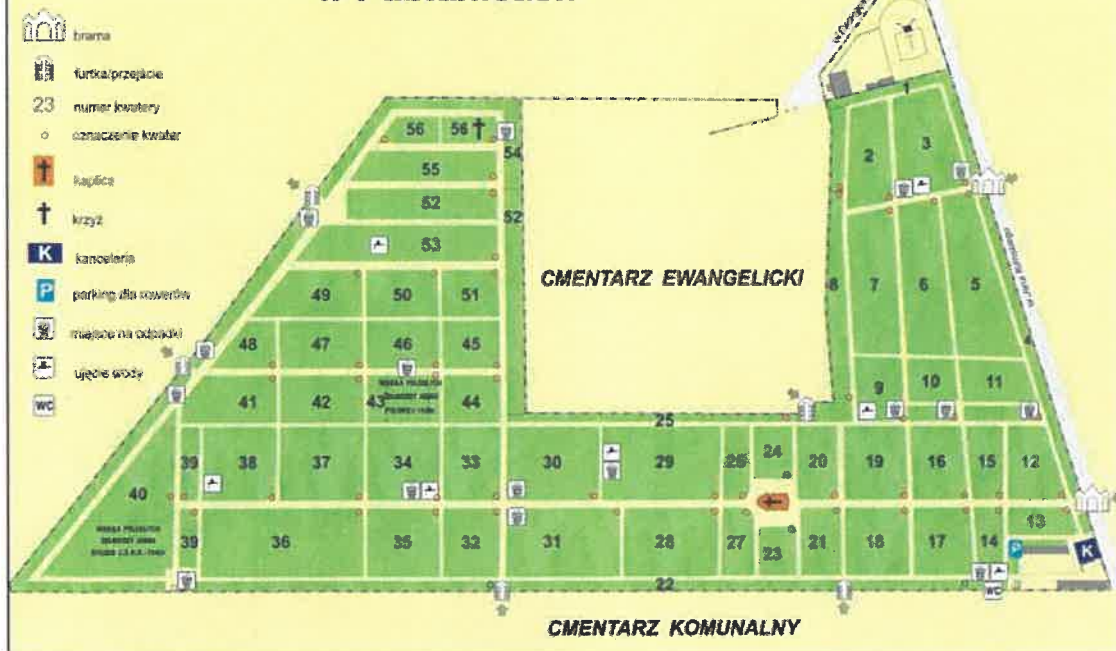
brama
furtka/przejście
23 numer kwatery
oznaczenie kwater
kaplica
krzyż
K kancelaria
P parking dla rowerów
miejsce na odpadki
ujęcie wody
WC

56 56
55
54
52
52
53
49 50 51
48 47 46 45
MOGIŁA POLEGŁYCH ŻOŁNIERZY ARMII POLSKIEJ 1920
41 42 43 44
39 38 37 34 33 30 29 26 24 20 19 16 15 12
40
MOGIŁA POLEGŁYCH ŻOŁNIERZY ARMII RADZIECKIEJ 1944-1945
39 36 35 32 31 28 27 23 21 18 17 14 13
22
25
1 2 3
8 7 6 5
4
9 10 11
CMENTARZ EWANGELICKI
CMENTARZ KOMUNALNY
K
P
WC